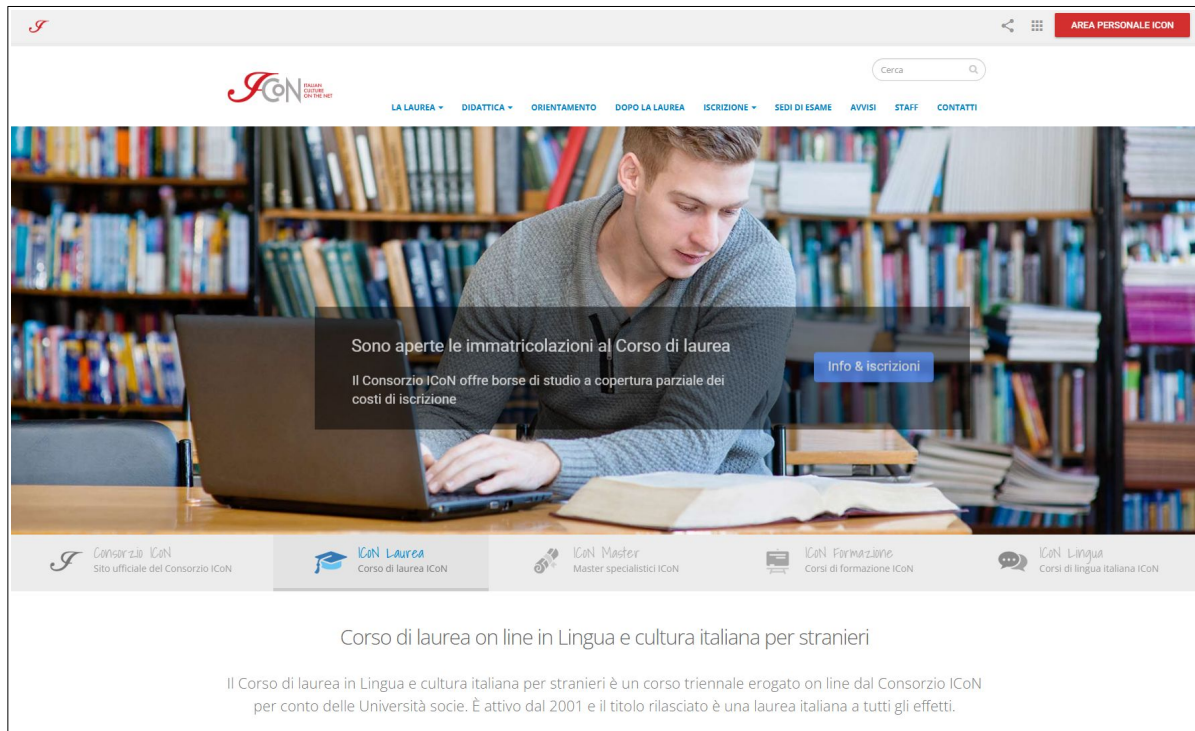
AREA PERSONALE ICON

Cerca

ICoN ITALIAN CULTURE ON THE NET

LA LAUREA DIDATTICA ORIENTAMENTO DOPO LA LAUREA ISCRIZIONE SEDI DI ESAME AVVISI STAFF CONTATTI

Sono aperte le immatricolazioni al Corso di laurea

Il Consorzio ICoN offre borse di studio a copertura parziale dei costi di iscrizione

Info & iscrizioni

Consorzio ICoN
Sito ufficiale del Consorzio ICoN

ICoN Laurea
Corso di laurea ICoN

ICoN Master
Master specialistici ICoN

ICoN Formazione
Corsi di formazione ICoN

ICoN Lingua
Corsi di lingua italiana ICoN

Corso di laurea on line in Lingua e cultura italiana per stranieri

Il Corso di laurea in Lingua e cultura italiana per stranieri è un corso triennale erogato on line dal Consorzio ICoN per conto delle Università socie. È attivo dal 2001 e il titolo rilasciato è una laurea italiana a tutti gli effetti.